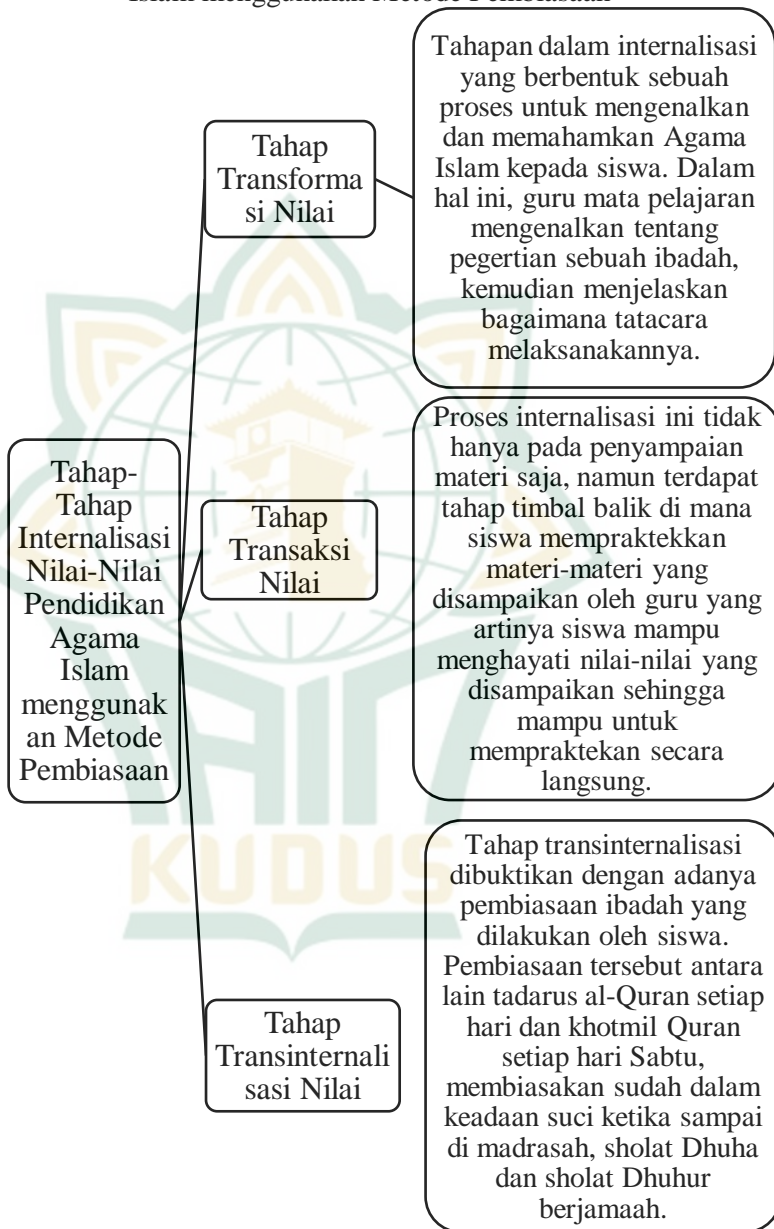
Islam menggunakan Metode Pembiasaan

Tahap-Tahap Internalisasi Nilai-Nilai Pendidikan Agama Islam menggunakan Metode Pembiasaan

Tahap Transformasi Nilai

Tahapan dalam internalisasi yang berbentuk sebuah proses untuk mengenalkan dan memahamkan Agama Islam kepada siswa. Dalam hal ini, guru mata pelajaran mengenalkan tentang pegertian sebuah ibadah, kemudian menjelaskan bagaimana tatacara melaksanakannya.

Tahap Transaksi Nilai

Proses internalisasi ini tidak hanya pada penyampaian materi saja, namun terdapat tahap timbal balik di mana siswa mempraktekkan materi-materi yang disampaikan oleh guru yang artinya siswa mampu menghayati nilai-nilai yang disampaikan sehingga mampu untuk mempraktekan secara langsung.

Tahap Transinternalisasi Nilai

Tahap transinternalisasi dibuktikan dengan adanya pembiasaan ibadah yang dilakukan oleh siswa. Pembiasaan tersebut antara lain tadarus al-Quran setiap hari dan khotmil Quran setiap hari Sabtu, membiasakan sudah dalam keadaan suci ketika sampai di madrasah, sholat Dhuha dan sholat Dhuhur berjamaah.

KUDUS